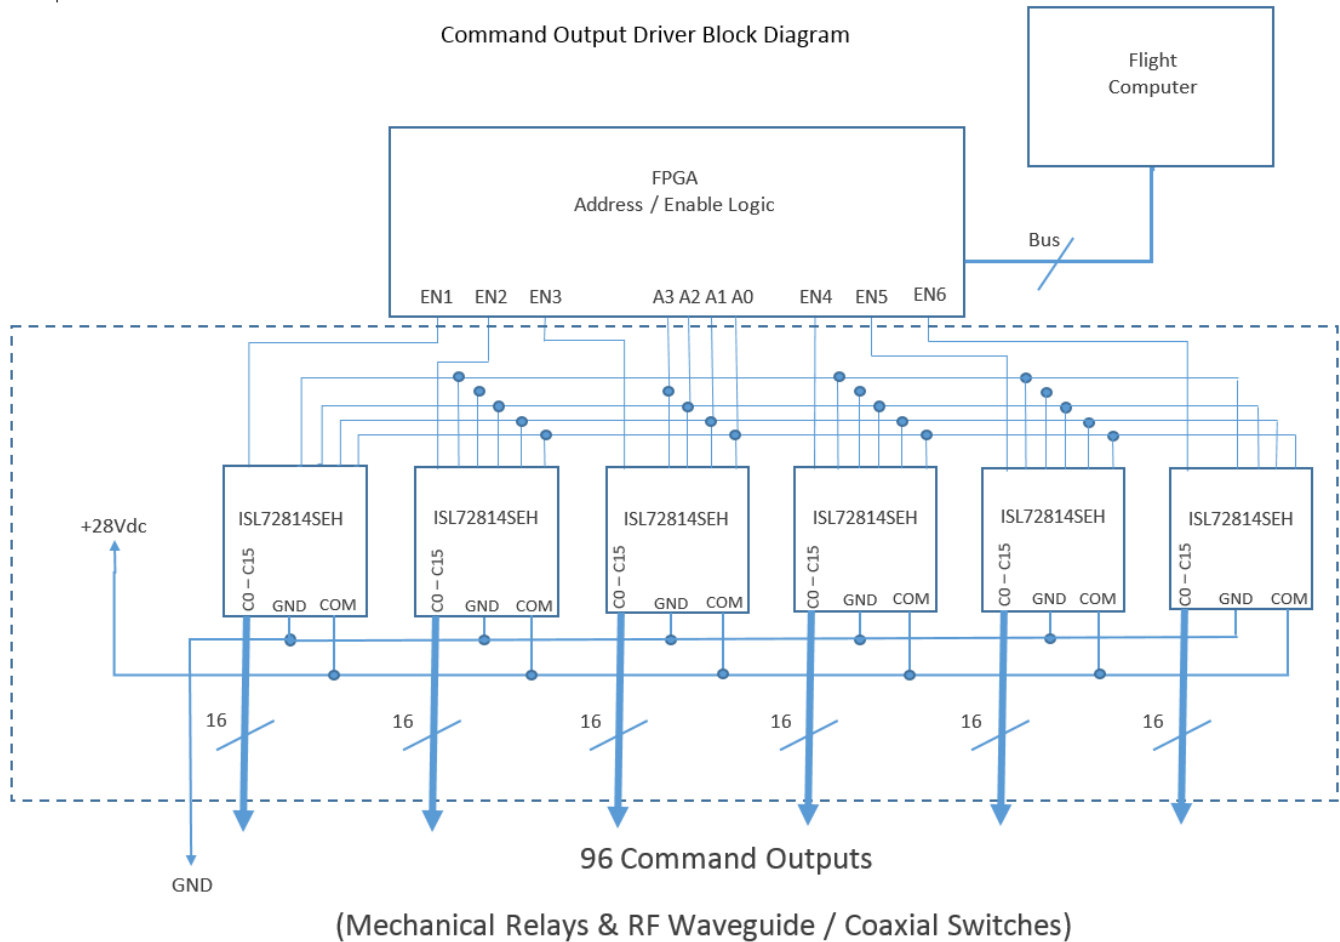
Command Output Driver Block Diagram

Flight Computer

FPGA
Address / Enable Logic

Bus

EN1 EN2 EN3 A3 A2 A1 A0 EN4 EN5 EN6

+28Vdc

ISL72814SEH
C0 – C15
GND COM

ISL72814SEH
C0 – C15
GND COM

ISL72814SEH
C0 – C15
GND COM

ISL72814SEH
C0 – C15
GND COM

ISL72814SEH
C0 – C15
GND COM

ISL72814SEH
C0 – C15
GND COM

16 16 16 16 16 16

GND

96 Command Outputs

(Mechanical Relays & RF Waveguide / Coaxial Switches)